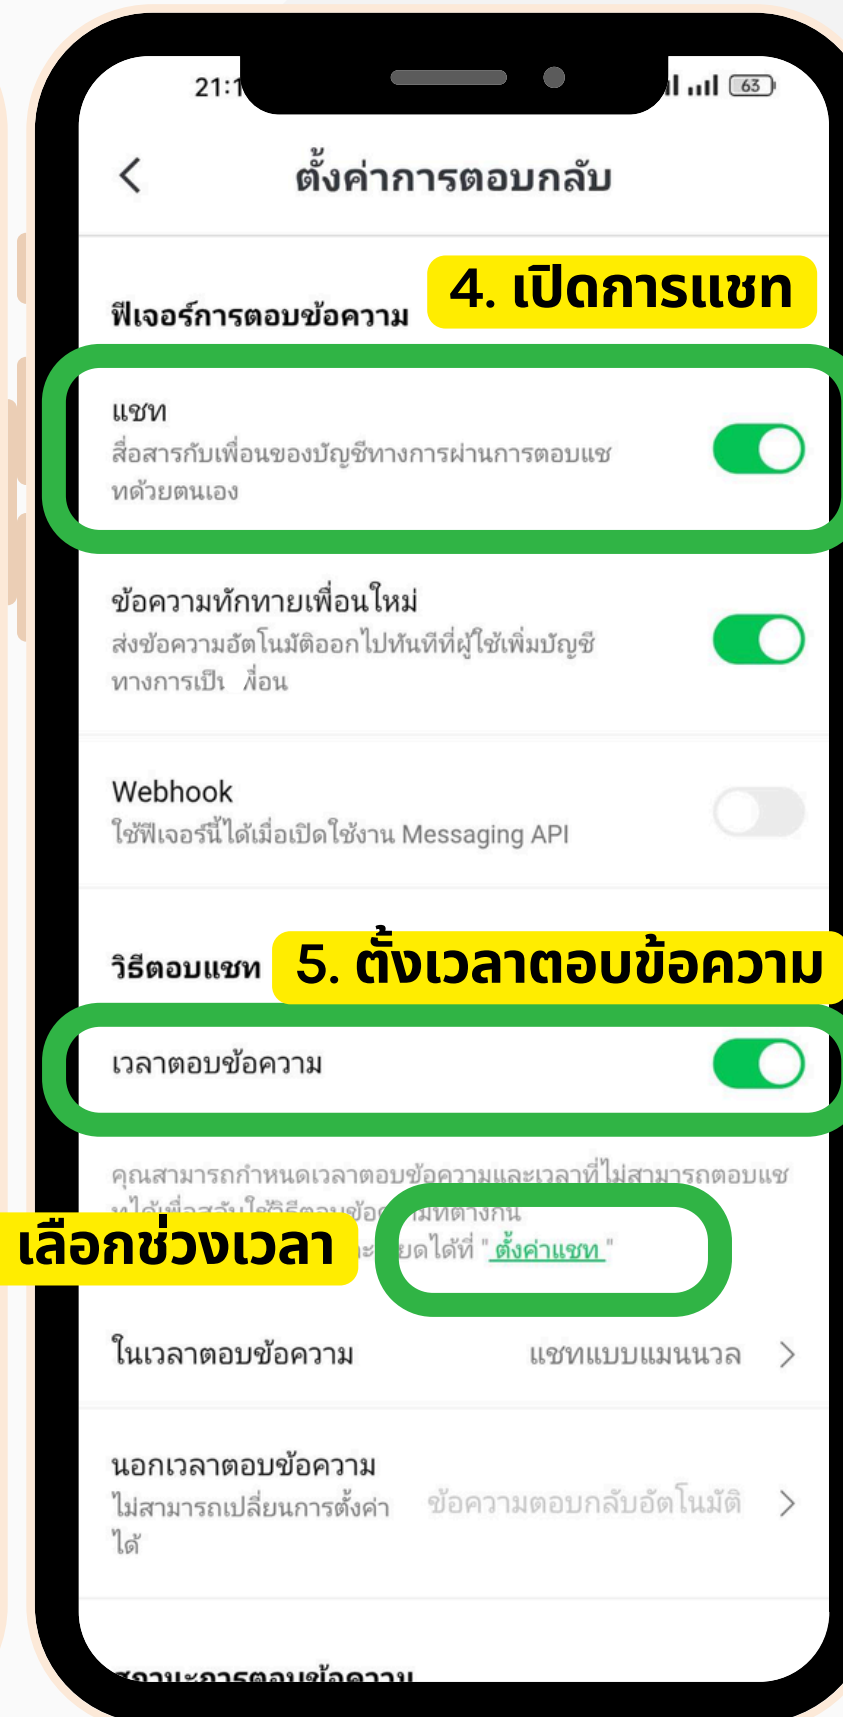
21:1 63

ตั้งค่าการตอบกลับ

ฟีเจอร์การตอบข้อความ

4. เปิดการแชท

แชท
สื่อสารกับเพื่อนของบัญชีทางการผ่านการตอบแชทด้วยตนเอง

ข้อความทักทายเพื่อนใหม่
ส่งข้อความอัตโนมัติออกไปทันทีที่ผู้ใช้เพิ่มบัญชีทางการเป็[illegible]พื่อน

Webhook
ใช้ฟีเจอร์นี้ได้เมื่อเปิดใช้งาน Messaging API

วิธีตอบแชท

5. ตั้งเวลาตอบข้อความ

เวลาตอบข้อความ

คุณสามารถกำหนดเวลาตอบข้อความและเวลาที่ไม่สามารถตอบแชทได้เพื่อสลับใช้วิธีตอบข้อ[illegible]มที่ต่างกัน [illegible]ละ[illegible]ยดได้ที่ "ตั้งค่าแชท"

เลือกช่วงเวลา

ในเวลาตอบข้อความ แชทแบบแมนนวล

นอกเวลาตอบข้อความ
ไม่สามารถเปลี่ยนการตั้งค่าได้ ข้อความตอบกลับอัตโนมัติ

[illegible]